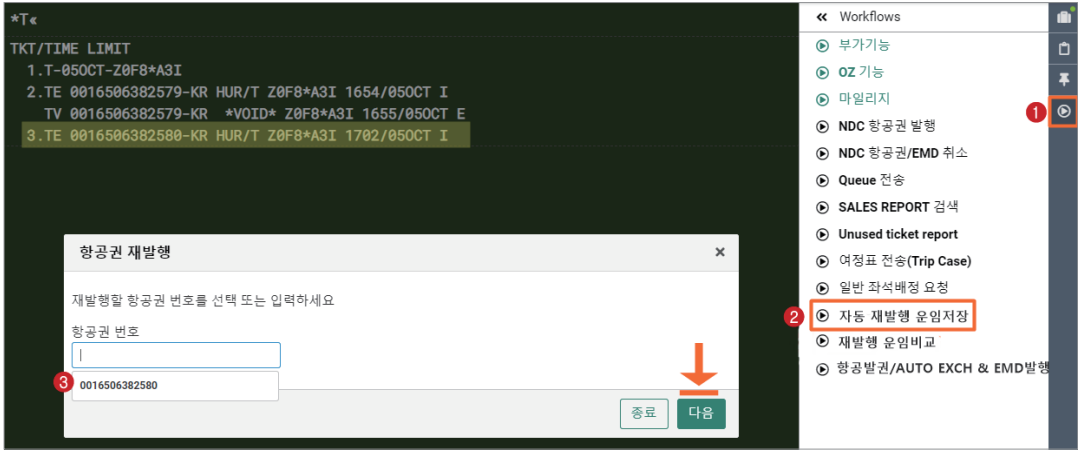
*T«

TKT/TIME LIMIT
1.T-05OCT-Z0F8*A3I
2.TE 0016506382579-KR HUR/T Z0F8*A3I 1654/05OCT I
TV 0016506382579-KR *VOID* Z0F8*A3I 1655/05OCT E
3.TE 0016506382580-KR HUR/T Z0F8*A3I 1702/05OCT I

항공권 재발행 ×

재발행할 항공권 번호를 선택 또는 입력하세요

항공권 번호

3 0016506382580

종료 다음

« Workflows
부가기능
OZ 기능
마일리지
NDC 항공권 발행
NDC 항공권/EMD 취소
Queue 전송
SALES REPORT 검색
Unused ticket report
여정표 전송(Trip Case)
일반 좌석배정 요청
2 자동 재발행 운임저장
재발행 운임비교
항공발권/AUTO EXCH & EMD발행

1